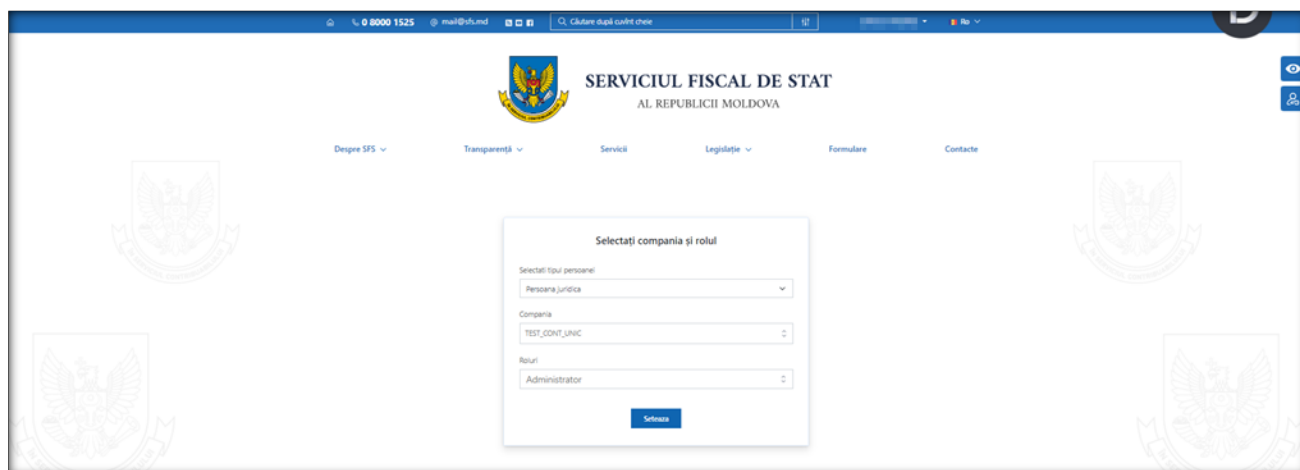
0 8000 1525 mail@sfs.md Căutare după cuvînt cheie Ro

SERVICIUL FISCAL DE STAT
AL REPUBLICII MOLDOVA

Despre SFS Transparență Servicii Legislație Formulare Contacte

Selectați compania și rolul

Selectati tipul persoanei
Persoana juridica

Compania
TEST_CONT_UNIC

Roluri
Administrator

Seteaza